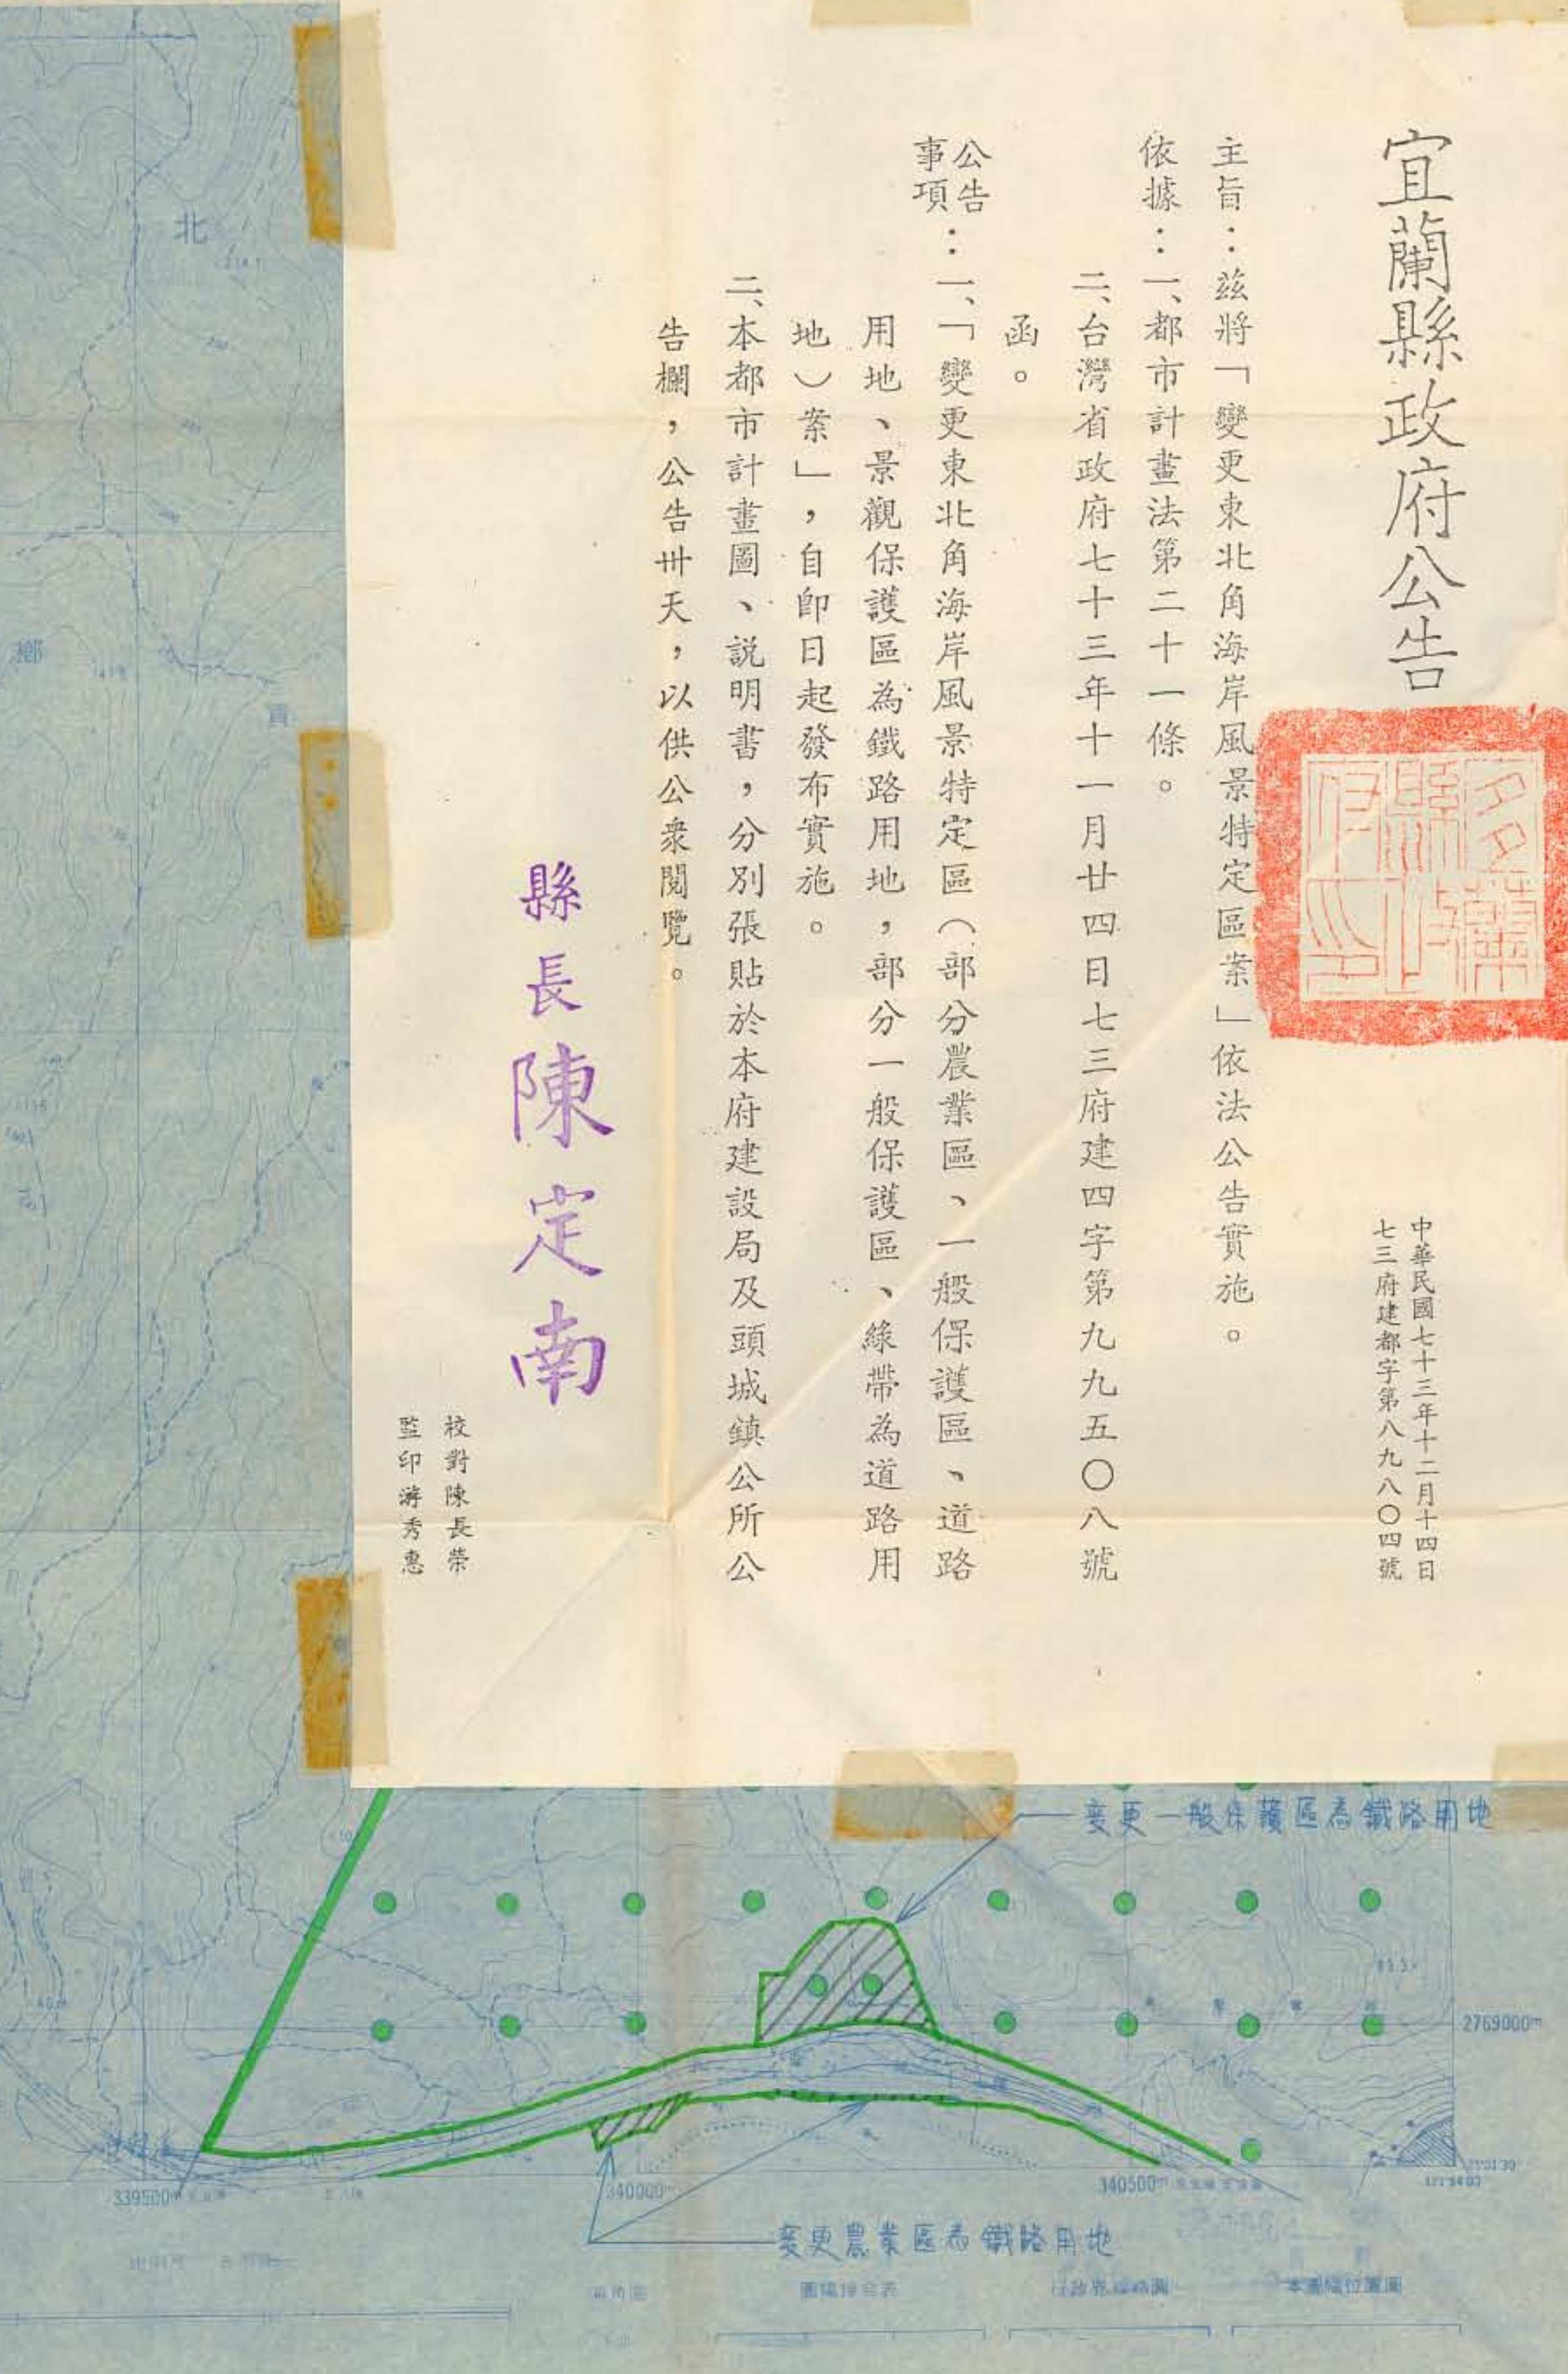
宜蘭縣政府公告

中華民國七十三年十二月十四日
七三府建都字第八九八〇四號

主旨：茲將「變更東北角海岸風景特定區案」依法公告實施。

依據：一、都市計畫法第二十一條。
二、台灣省政府七十三年十一月廿四日七三府建四字第九九五〇八號函。

公告事項：一、「變更東北角海岸風景特定區（部分農業區、一般保護區、道路用地、景觀保護區為鐵路用地，部分一般保護區、綠帶為道路用地）案」，自即日起發布實施。
二、本都市計畫圖、說明書，分別張貼於本府建設局及頭城鎮公所公告欄，公告卅天，以供公衆閱覽。

縣長 陳定南

校對 陳長崇
監印 游秀惠

變更一般保護區為鐵路用地

變更農業區為鐵路用地

2769000m
339500m
340000m
340500m